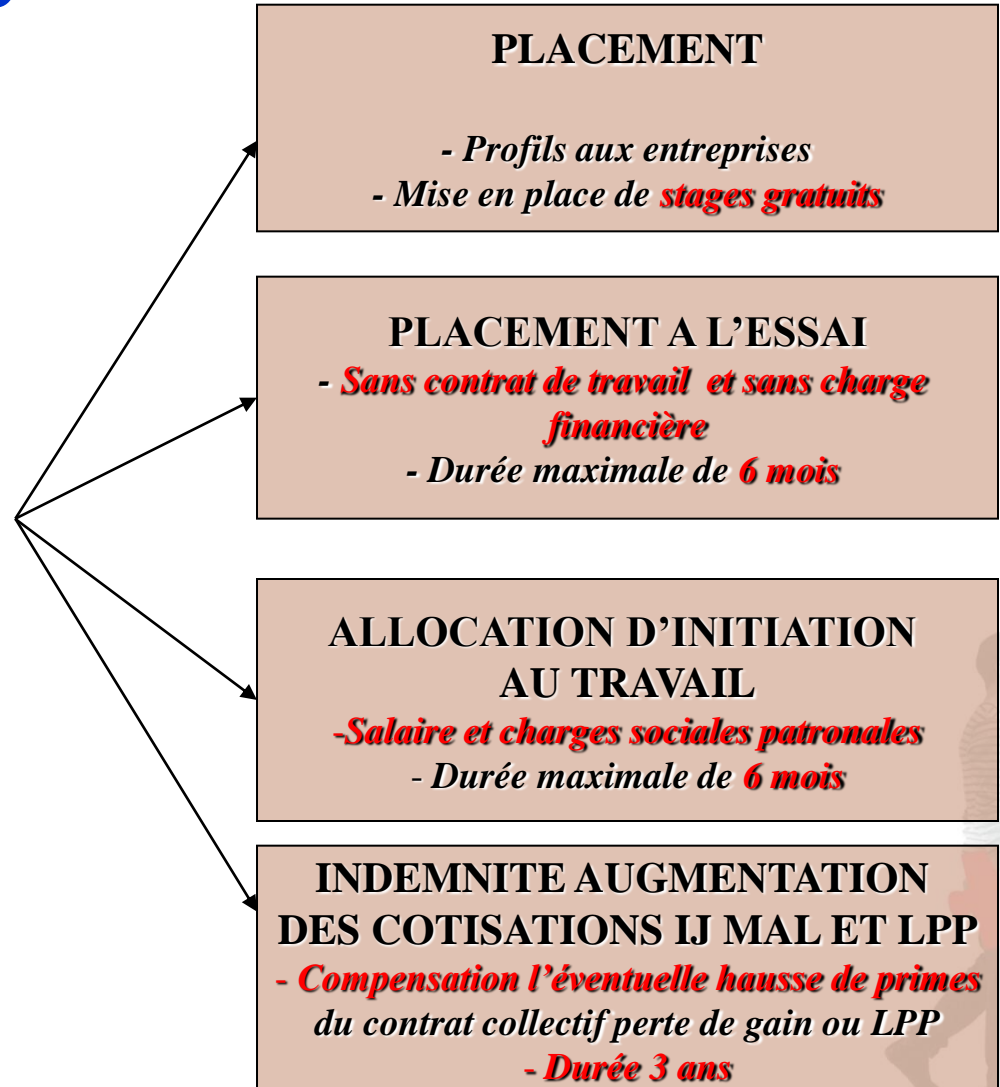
PLACEMENT

- Profils aux entreprises
- Mise en place de stages gratuits

PLACEMENT A L'ESSAI
- Sans contrat de travail et sans charge financière
- Durée maximale de 6 mois

ALLOCATION D'INITIATION AU TRAVAIL
-Salaire et charges sociales patronales
- Durée maximale de 6 mois

INDEMNITE AUGMENTATION DES COTISATIONS IJ MAL ET LPP
- Compensation l'éventuelle hausse de primes du contrat collectif perte de gain ou LPP
- Durée 3 ans